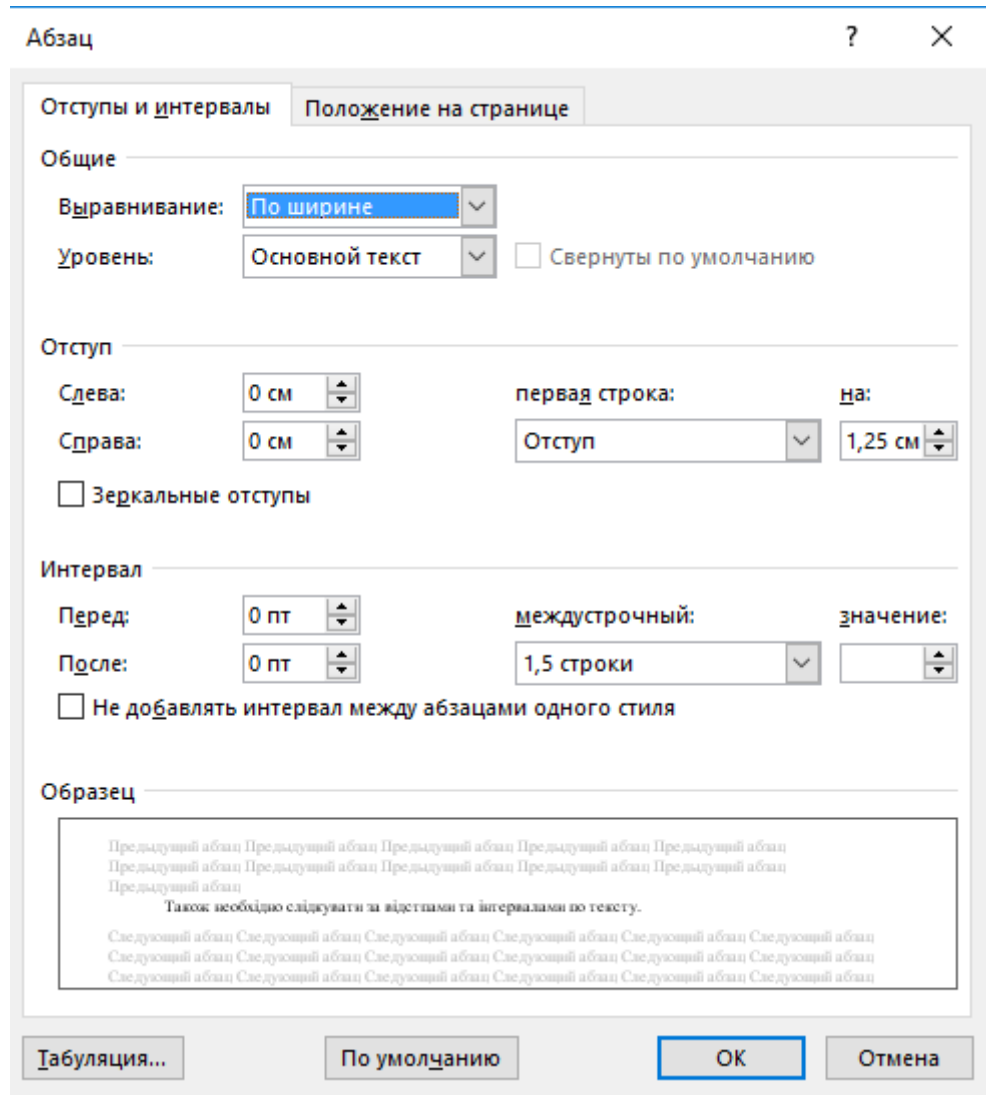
Абзац

?

Отступы и интервалы

Положение на странице

Общие

Выравнивание: По ширине

Уровень: Основной текст

Свернуты по умолчанию

Отступ

Слева: 0 см

Справа: 0 см

первая строка: Отступ

на: 1,25 см

Зеркальные отступы

Интервал

Перед: 0 пт

После: 0 пт

междустрочный: 1,5 строки

значение:

Не добавлять интервал между абзацами одного стиля

Образец

Предыдущий абзац Предыдущий абзац Предыдущий абзац Предыдущий абзац Предыдущий абзац Предыдущий абзац Предыдущий абзац Предыдущий абзац Предыдущий абзац Предыдущий абзац Предыдущий абзац

Також необхідно слідкувати за відступами та інтервалами по тексту.

Следующий абзац Следующий абзац Следующий абзац Следующий абзац Следующий абзац Следующий абзац Следующий абзац Следующий абзац Следующий абзац Следующий абзац Следующий абзац Следующий абзац Следующий абзац Следующий абзац Следующий абзац Следующий абзац Следующий абзац Следующий абзац

Табуляция...

По умолчанию

ОК

Отмена